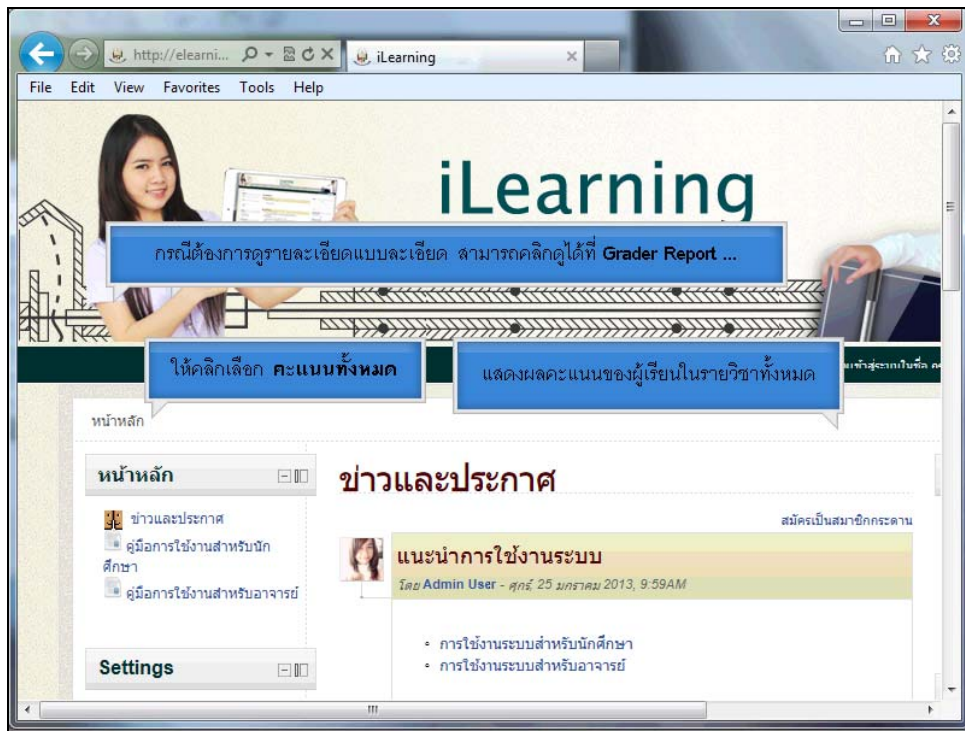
http://elearni... iLearning

File Edit View Favorites Tools Help

iLearning

กรณีต้องการดูรายละเอียดแบบละเอียด สามารถคลิกดูได้ที่ Grader Report ...

ให้คลิกเลือก คะแนนทั้งหมด

แสดงผลคะแนนของผู้เรียนในรายวิชาทั้งหมด

เข้าสู่ระบบในชื่อ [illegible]

หน้าหลัก

หน้าหลัก

ข่าวและประกาศ

คู่มือการใช้งานสำหรับนักศึกษา

คู่มือการใช้งานสำหรับอาจารย์

Settings

ข่าวและประกาศ

สมัครเป็นสมาชิกกระดาน

แนะนำการใช้งานระบบ

โดย Admin User - ศุกร์, 25 มกราคม 2013, 9:59AM

- การใช้งานระบบสำหรับนักศึกษา
- การใช้งานระบบสำหรับอาจารย์